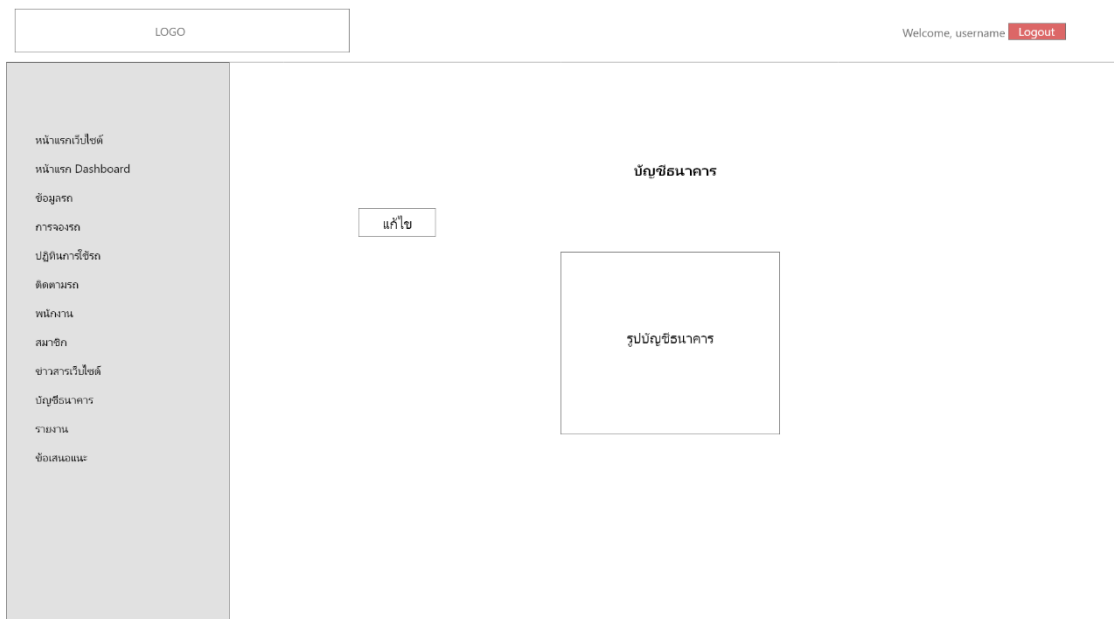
LOGO

Welcome, username Logout

หน้าแรกเว็บไซต์
หน้าแรก Dashboard
ข้อมูลรถ
การจองรถ
ปฏิทินการใช้รถ
ติดตามรถ
พนักงาน
สมาชิก
ข่าวสารเว็บไซต์
บัญชีธนาคาร
รายงาน
ข้อเสนอแนะ

บัญชีธนาคาร

แก้ไข

รูปบัญชีธนาคาร